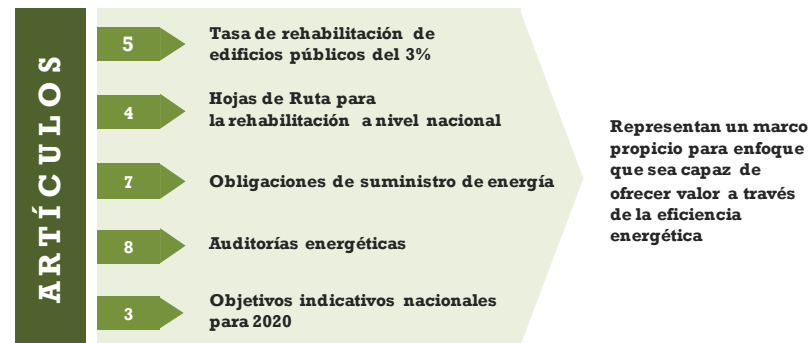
ARTÍCULOS

5 Tasa de rehabilitación de edificios públicos del 3%

4 Hojas de Ruta para la rehabilitación a nivel nacional

7 Obligaciones de suministro de energía

8 Auditorías energéticas

3 Objetivos indicativos nacionales para 2020

Representan un marco propicio para enfoque que sea capaz de ofrecer valor a través de la eficiencia energética